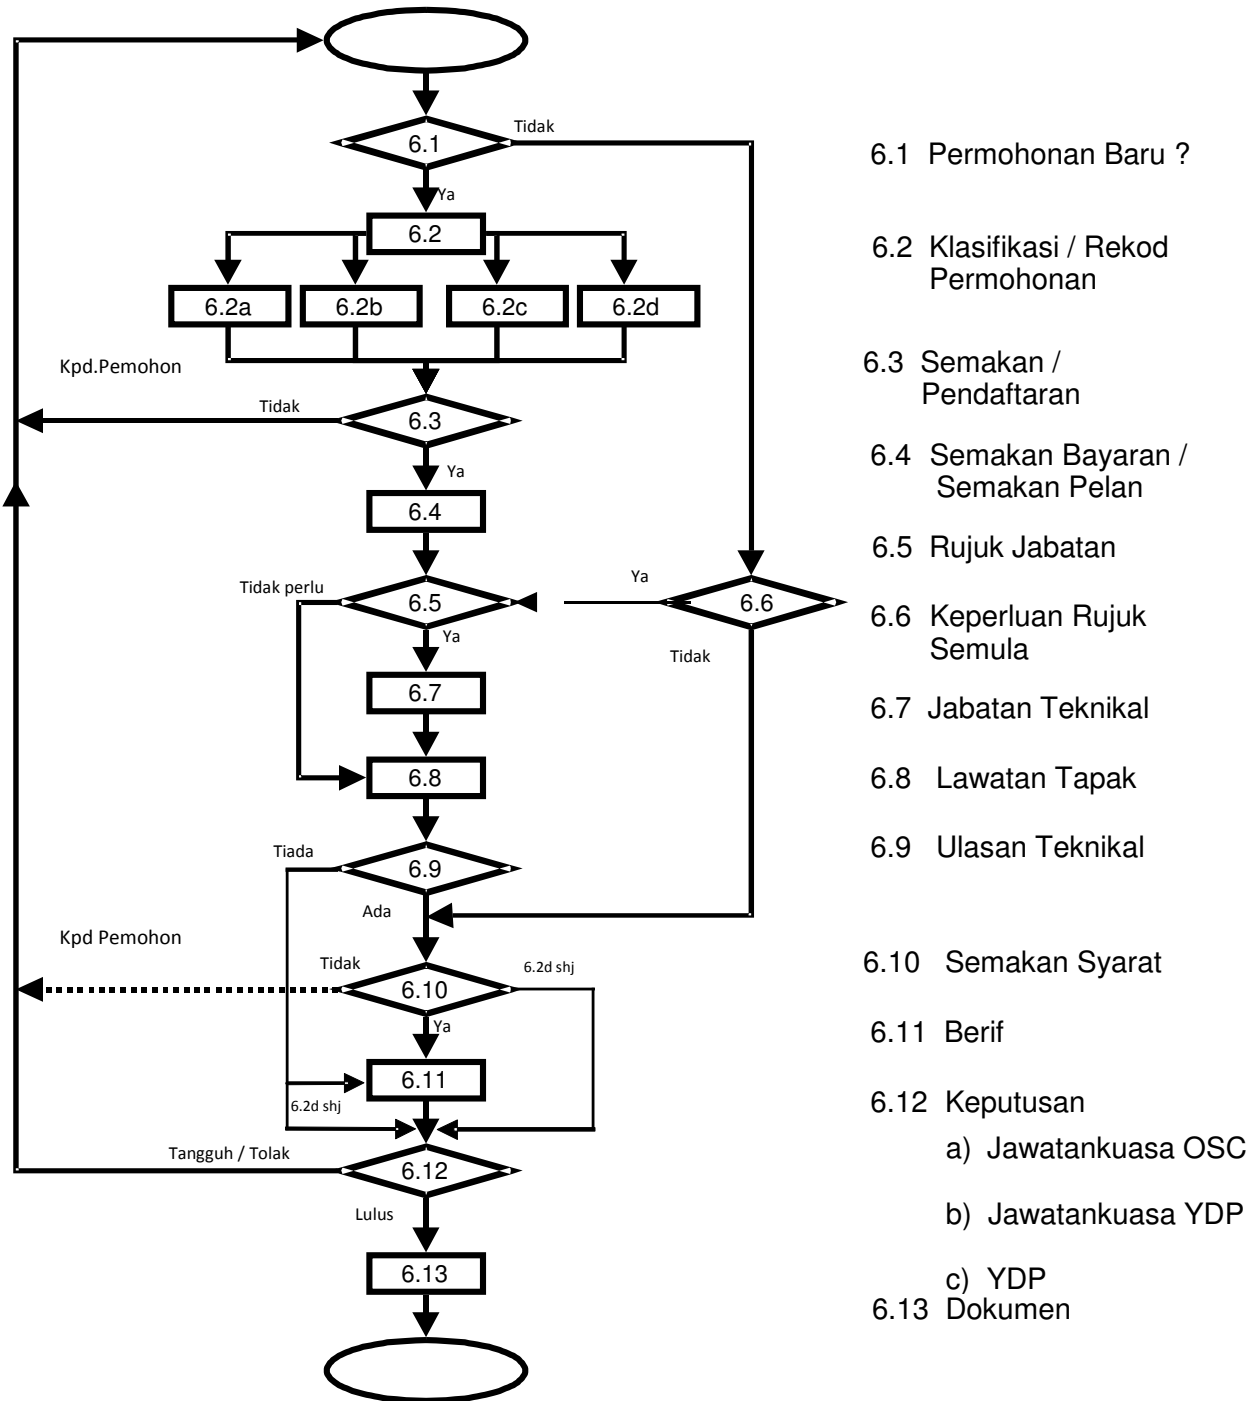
6.1
Tidak
Ya
6.2
6.2a
6.2b
6.2c
6.2d
Kpd.Pemohon
Tidak
6.3
Ya
6.4
Tidak perlu
6.5
Ya
6.6
Tidak
Ya
6.7
6.8
Tiada
6.9
Ada
Kpd Pemohon
Tidak
6.10
6.2d shj
Ya
6.11
6.2d shj
Tangguh / Tolak
6.12
Lulus
6.13

6.1 Permohonan Baru ?

6.2 Klasifikasi / Rekod Permohonan

6.3 Semakan / Pendaftaran

6.4 Semakan Bayaran / Semakan Pelan

6.5 Rujuk Jabatan

6.6 Keperluan Rujuk Semula

6.7 Jabatan Teknikal

6.8 Lawatan Tapak

6.9 Ulasan Teknikal

6.10 Semakan Syarat

6.11 Berif

6.12 Keputusan
a) Jawatankuasa OSC
b) Jawatankuasa YDP
c) YDP

6.13 Dokumen